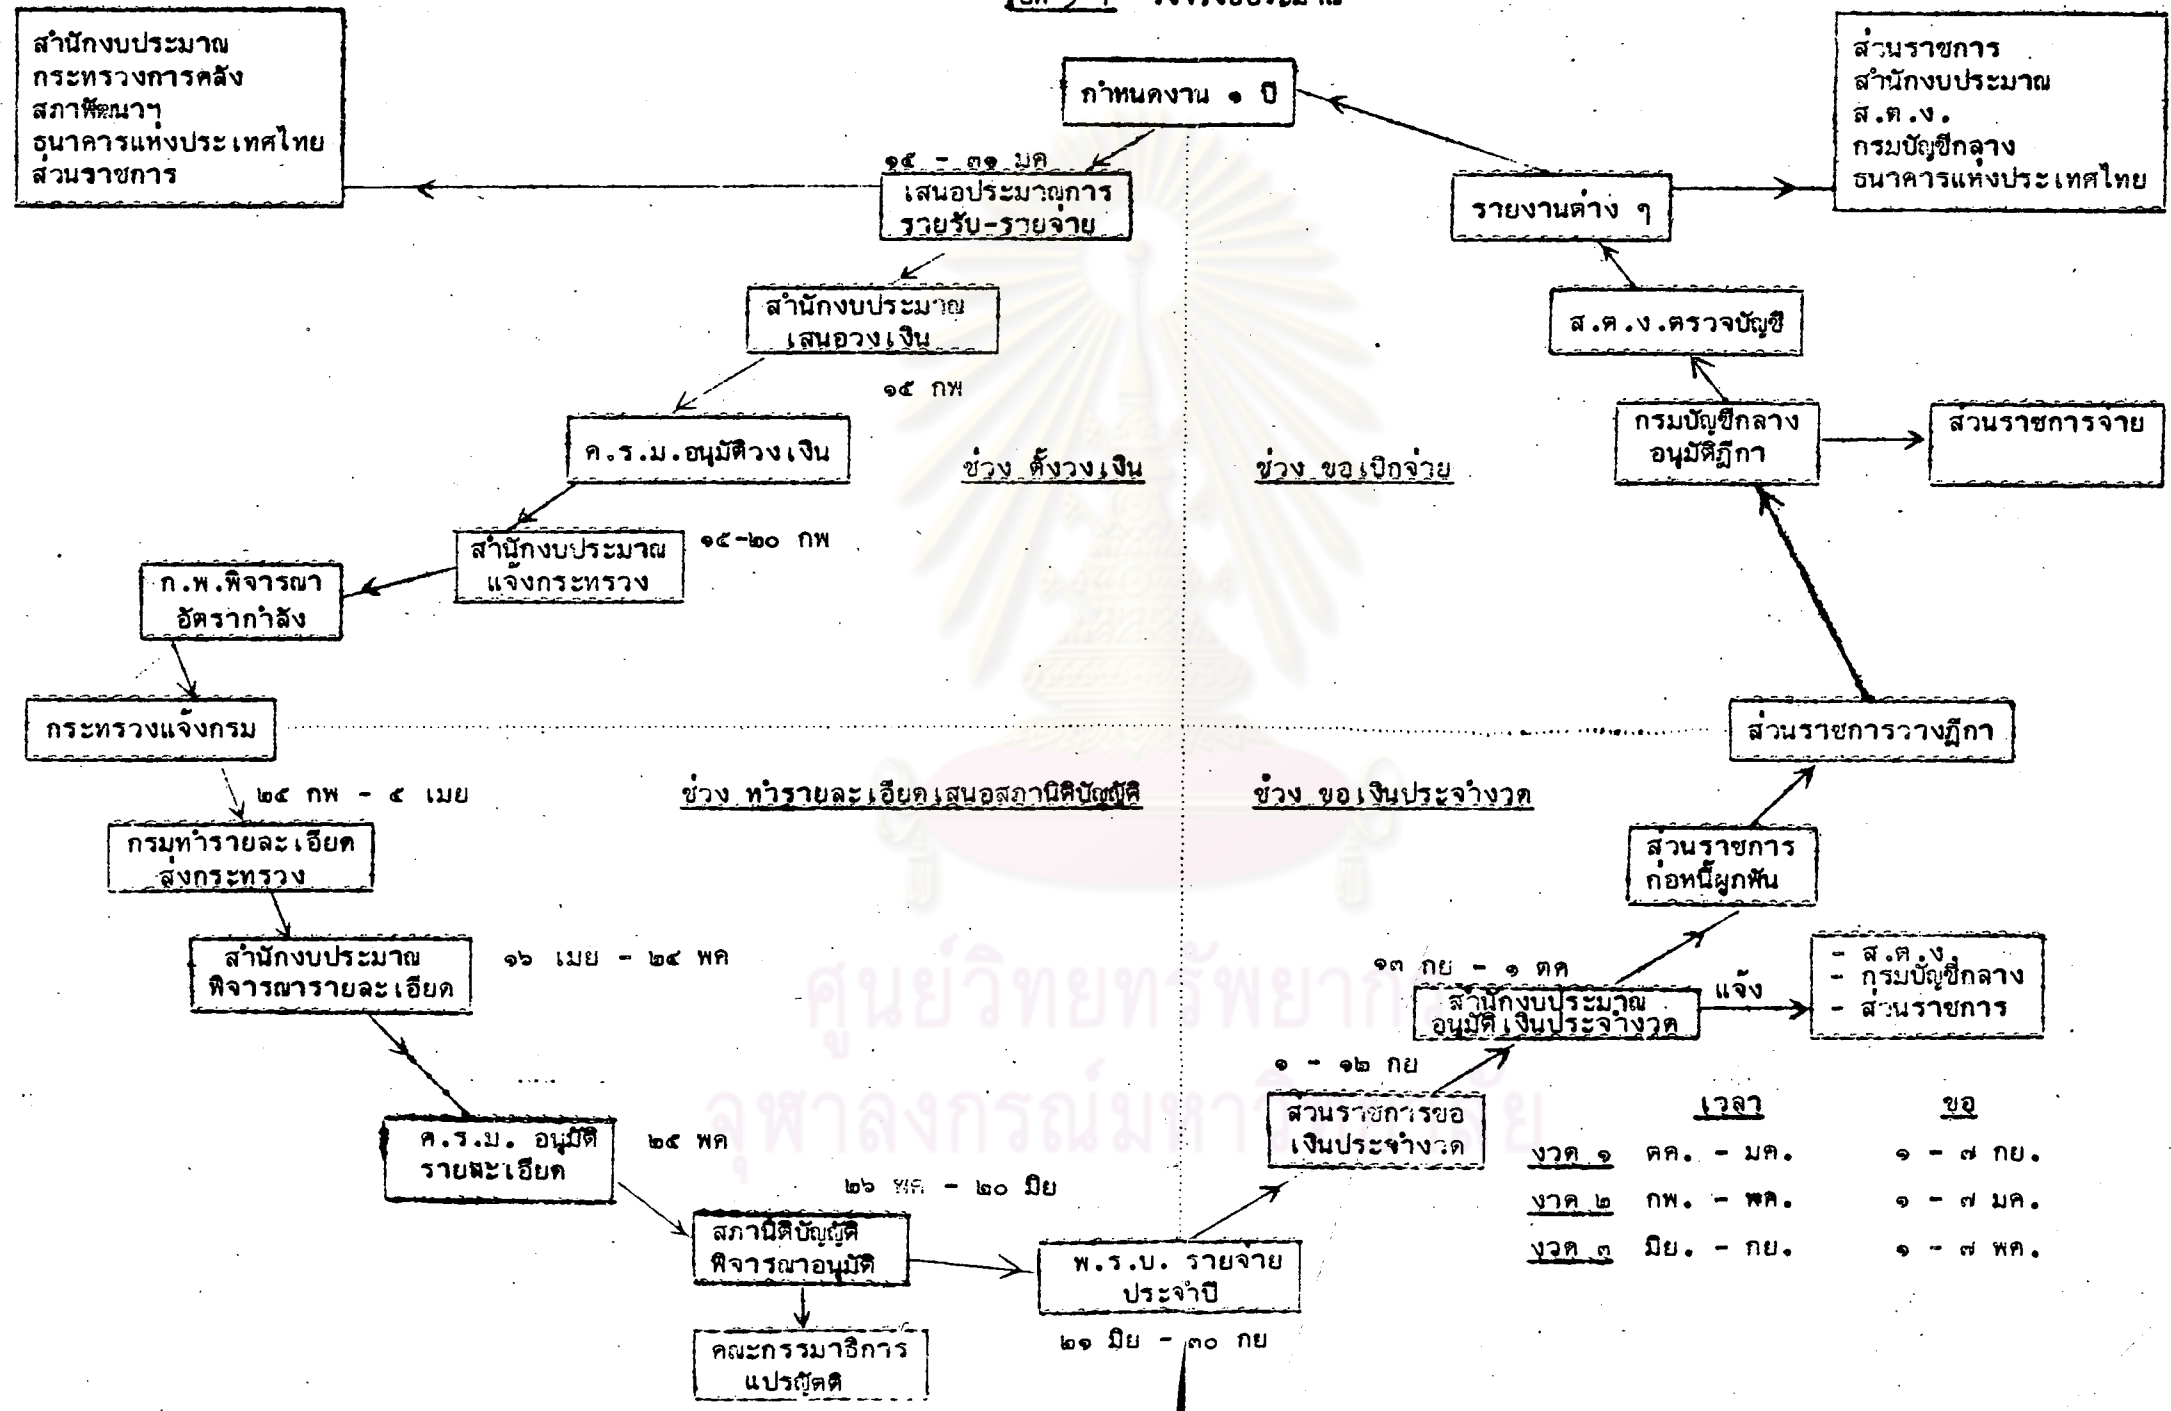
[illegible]

สำนักงบประมาณ
กระทรวงการคลัง
สภาพัฒนาฯ
ธนาคารแห่งประเทศไทย
ส่วนราชการ

กำหนดงาน ๑ ปี

ส่วนราชการ
สำนักงบประมาณ
ส.ต.ง.
กรมบัญชีกลาง
ธนาคารแห่งประเทศไทย

๑๕ - ๓๑ มค

เสนอประมาณการ
รายรับ-รายจ่าย

รายงานต่าง ๆ

สำนักงบประมาณ
เสนอวงเงิน

ส.ต.ง.ตรวจบัญชี

๑๕ กพ

ค.ร.ม.อนุมัติวงเงิน

กรมบัญชีกลาง
อนุมัติฎีกา

ส่วนราชการจ่าย

ช่วง ตั้งวงเงิน

ช่วง ขอเบิกจ่าย

สำนักงบประมาณ
แจ้งกระทรวง

๑๕-๒๐ กพ

ก.พ.พิจารณา
อัตรากำลัง

กระทรวงแจ้งกรม

ส่วนราชการวางฎีกา

๒๔ กพ - ๔ เมย

ช่วง ทำรายละเอียดเสนอสภานิติบัญญัติ

ช่วง ขอเงินประจำงวด

กรมทำรายละเอียด
ส่งกระทรวง

ส่วนราชการ
ก่อหนี้ผูกพัน

สำนักงบประมาณ
พิจารณารายละเอียด

๑๖ เมย - ๒๔ พค

๑๓ กย - ๑ ตค

สำนักงบประมาณ
อนุมัติเงินประจำงวด

แจ้ง

- ส.ต.ง.
- กรมบัญชีกลาง
- ส่วนราชการ

๑ - ๑๒ กย

ค.ร.ม. อนุมัติ
รายละเอียด

๒๕ พค

ส่วนราชการขอ
เงินประจำงวด

| | เวลา | ขอ |
|---|---|---|
| งวด ๑ | ตค. - มค. | ๑ - ๗ กย. |
| งวด ๒ | กพ. - พค. | ๑ - ๗ มค. |
| งวด ๓ | มิย. - กย. | ๑ - ๗ พค. |

๒๖ พค - ๒๐ มิย

สภานิติบัญญัติ
พิจารณาอนุมัติ

พ.ร.บ. รายจ่าย
ประจำปี

คณะกรรมาธิการ
แปรญัตติ

๒๑ มิย - ๓๐ กย